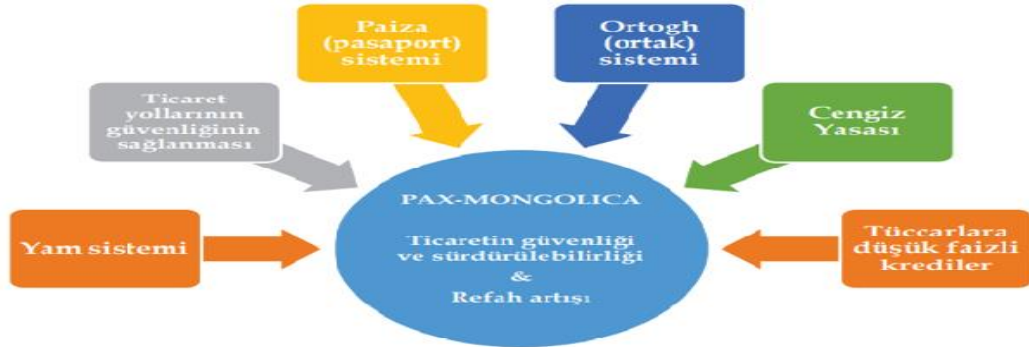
Paiza (pasaport) sistemi

Ortogh (ortak) sistemi

Ticaret yollarının güvenliğinin sağlanması

Cengiz Yasası

Yam sistemi

PAX-MONGOLICA

Ticaretin güvenliği ve sürdürülebilirliği
&
Refah artışı

Tüccarlara düşük faizli krediler